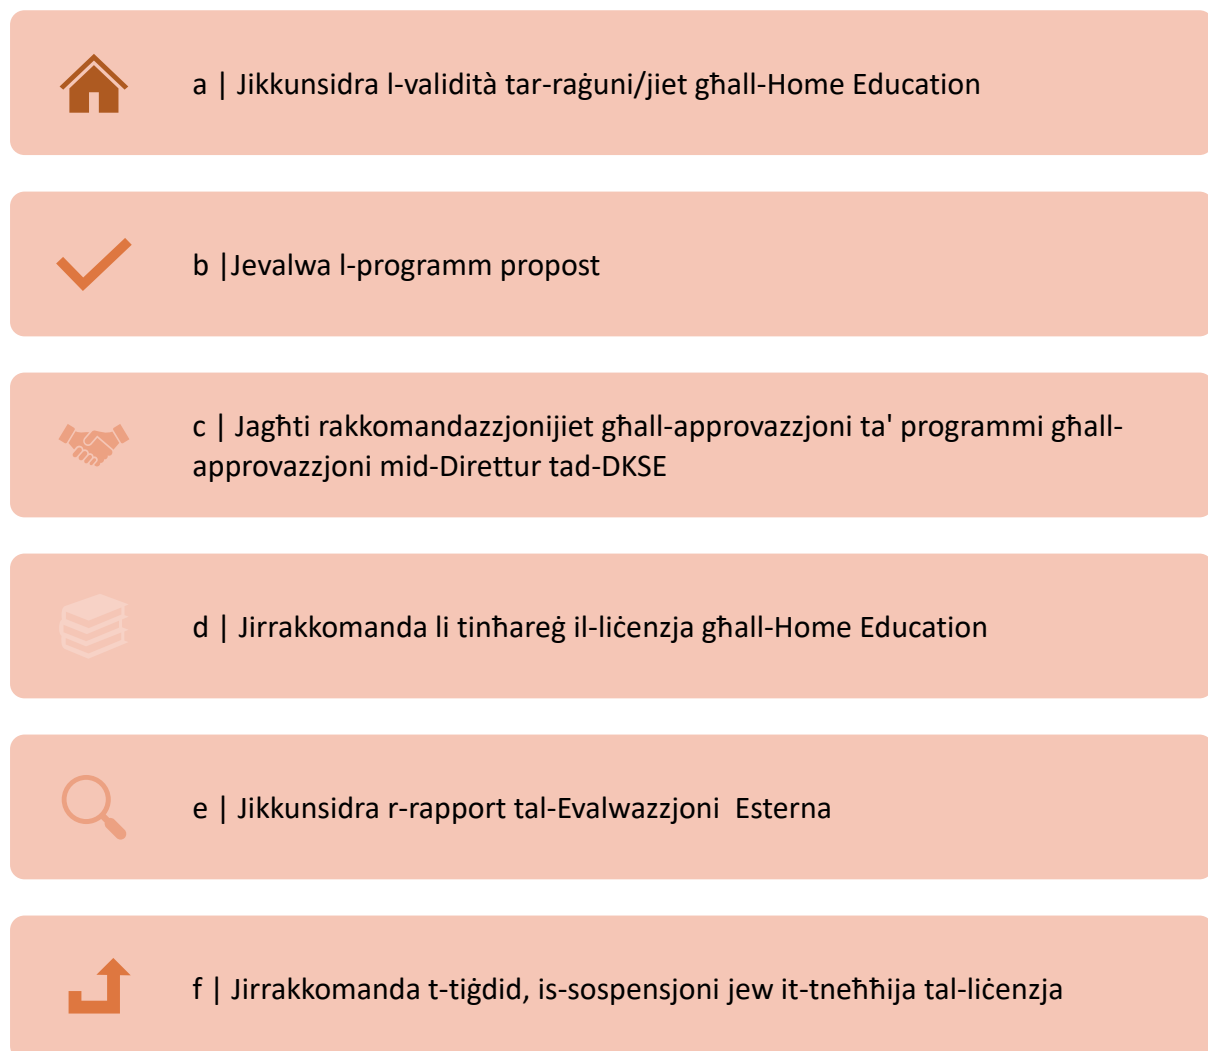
a | Jikkunsidra l-validità tar-raġuni/jiet għall-Home Education

b |Jevalwa l-programm propost

c | Jagħti rakkomandazzjonijiet għall-approvazzjoni ta' programmi għall-approvazzjoni mid-Direttur tad-DKSE

d | Jirrakkomanda li tinħareġ il-liċenzja għall-Home Education

e | Jikkunsidra r-rapport tal-Evalwazzjoni Esterna

f | Jirrakkomanda t-tiġdid, is-sospensjoni jew it-tneħħija tal-liċenzja